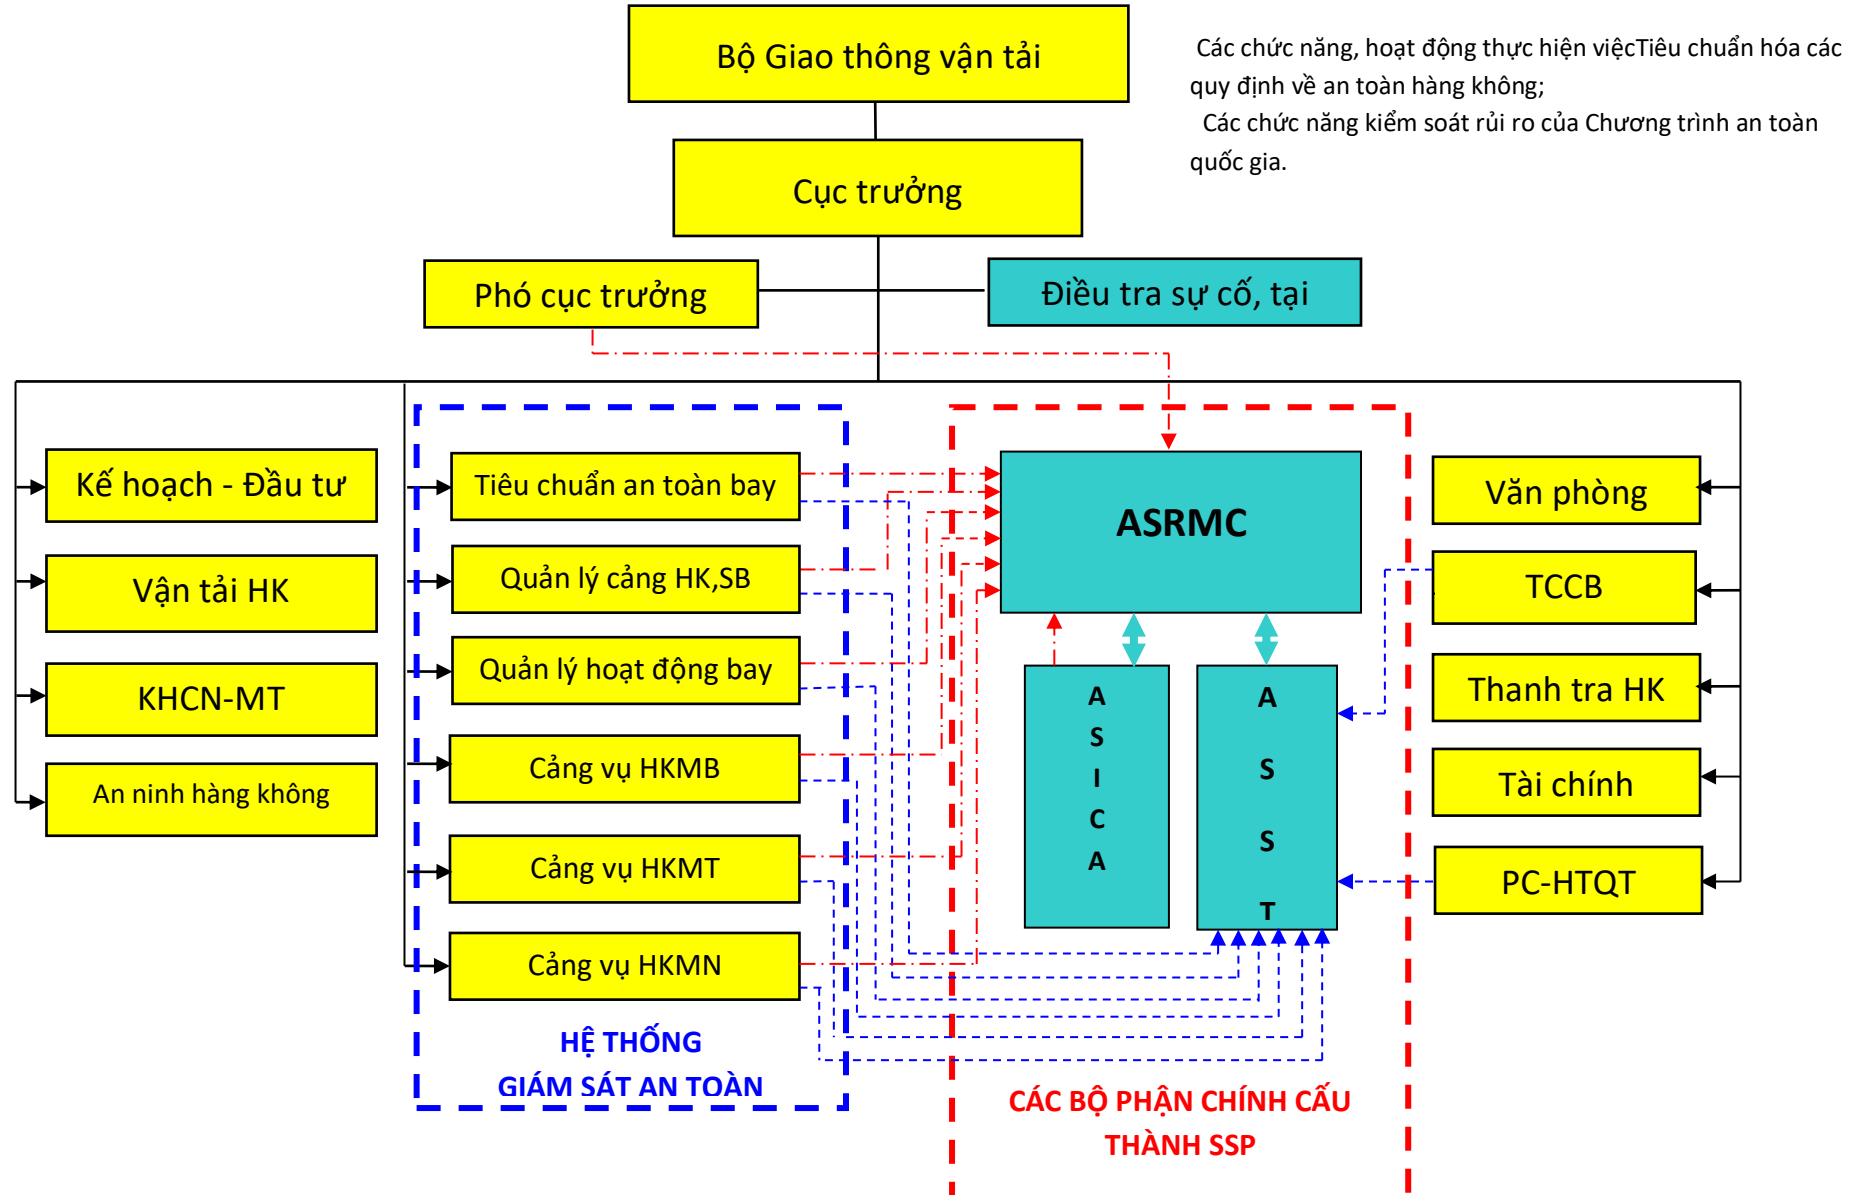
Bộ Giao thông vận tải

Các chức năng, hoạt động thực hiện việcTiêu chuẩn hóa các quy định về an toàn hàng không;
Các chức năng kiểm soát rủi ro của Chương trình an toàn quốc gia.

Cục trưởng

Phó cục trưởng

Điều tra sự cố, tại

Kế hoạch - Đầu tư

Vận tải HK

KHCN-MT

An ninh hàng không

Tiêu chuẩn an toàn bay

Quản lý cảng HK,SB

Quản lý hoạt động bay

Cảng vụ HKMB

Cảng vụ HKMT

Cảng vụ HKMN

HỆ THỐNG
GIÁM SÁT AN TOÀN

ASRMC

A
S
I
C
A

A
S
S
T

Văn phòng

TCCB

Thanh tra HK

Tài chính

PC-HTQT

CÁC BỘ PHẬN CHÍNH CẤU THÀNH SSP